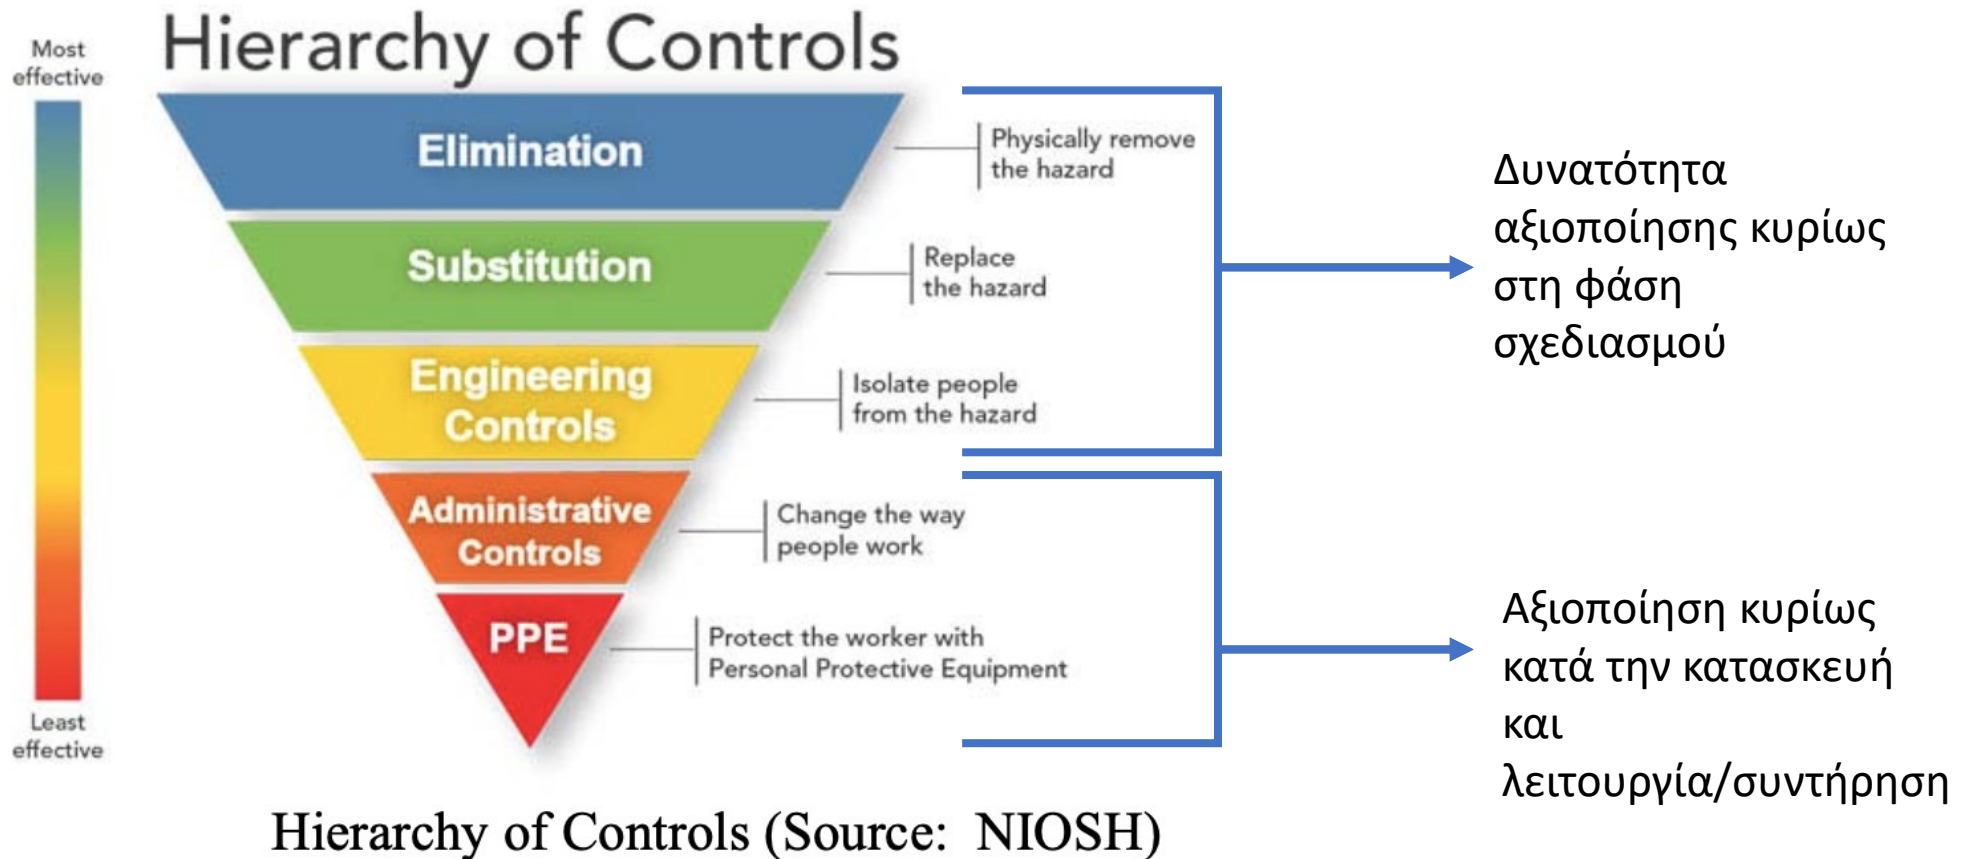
Hierarchy of Controls

Most effective

Least effective

Elimination

Physically remove the hazard

Substitution

Replace the hazard

Engineering Controls

Isolate people from the hazard

Administrative Controls

Change the way people work

PPE

Protect the worker with Personal Protective Equipment

Δυνατότητα αξιοποίησης κυρίως στη φάση σχεδιασμού

Αξιοποίηση κυρίως κατά την κατασκευή και λειτουργία/συντήρηση

Hierarchy of Controls (Source: NIOSH)